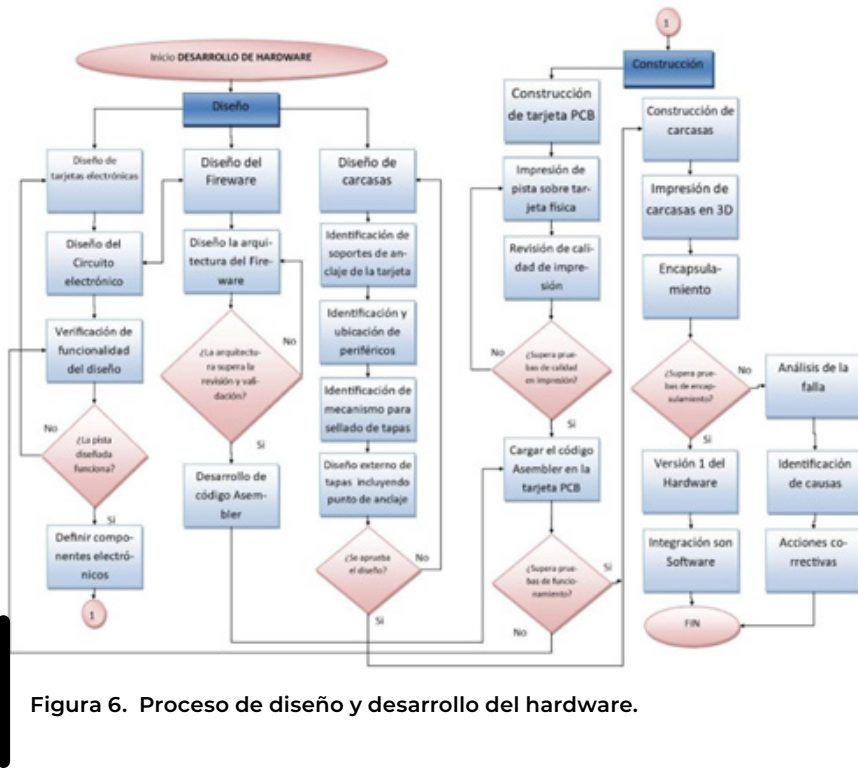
Inicio DESARROLLO DE HARDWARE

Diseño

Diseño de tarjetas electrónicas

Diseño del Circuito electrónico

Verificación de funcionalidad del diseño

¿La pista diseñada funciona?

No

Si

Definir componentes electrónicos

1

Diseño del Fireware

Diseño la arquitectura del Fireware

¿La arquitectura supera la revisión y validación?

No

Si

Desarrollo de código Asembler

Diseño de carcasas

Identificación de soportes de anclaje de la tarjeta

Identificación y ubicación de periféricos

Identificación de mecanismo para sellado de tapas

Diseño externo de tapas incluyendo punto de anclaje

¿Se aprueba el diseño?

No

Si

1

Construcción

Construcción de tarjeta PCB

Impresión de pista sobre tarjeta física

Revisión de calidad de impresión

¿Supera pruebas de calidad en impresión?

No

Si

Cargar el código Asembler en la tarjeta PCB

¿Supera pruebas de funcionamiento?

Si

No

Construcción de carcasas

Impresión de carcasas en 3D

Encapsulamiento

¿Supera pruebas de encapsulamiento?

No

Si

Versión 1 del Hardware

Integración son Software

FIN

Análisis de la falla

Identificación de causas

Acciones correctivas

Figura 6. Proceso de diseño y desarrollo del hardware.